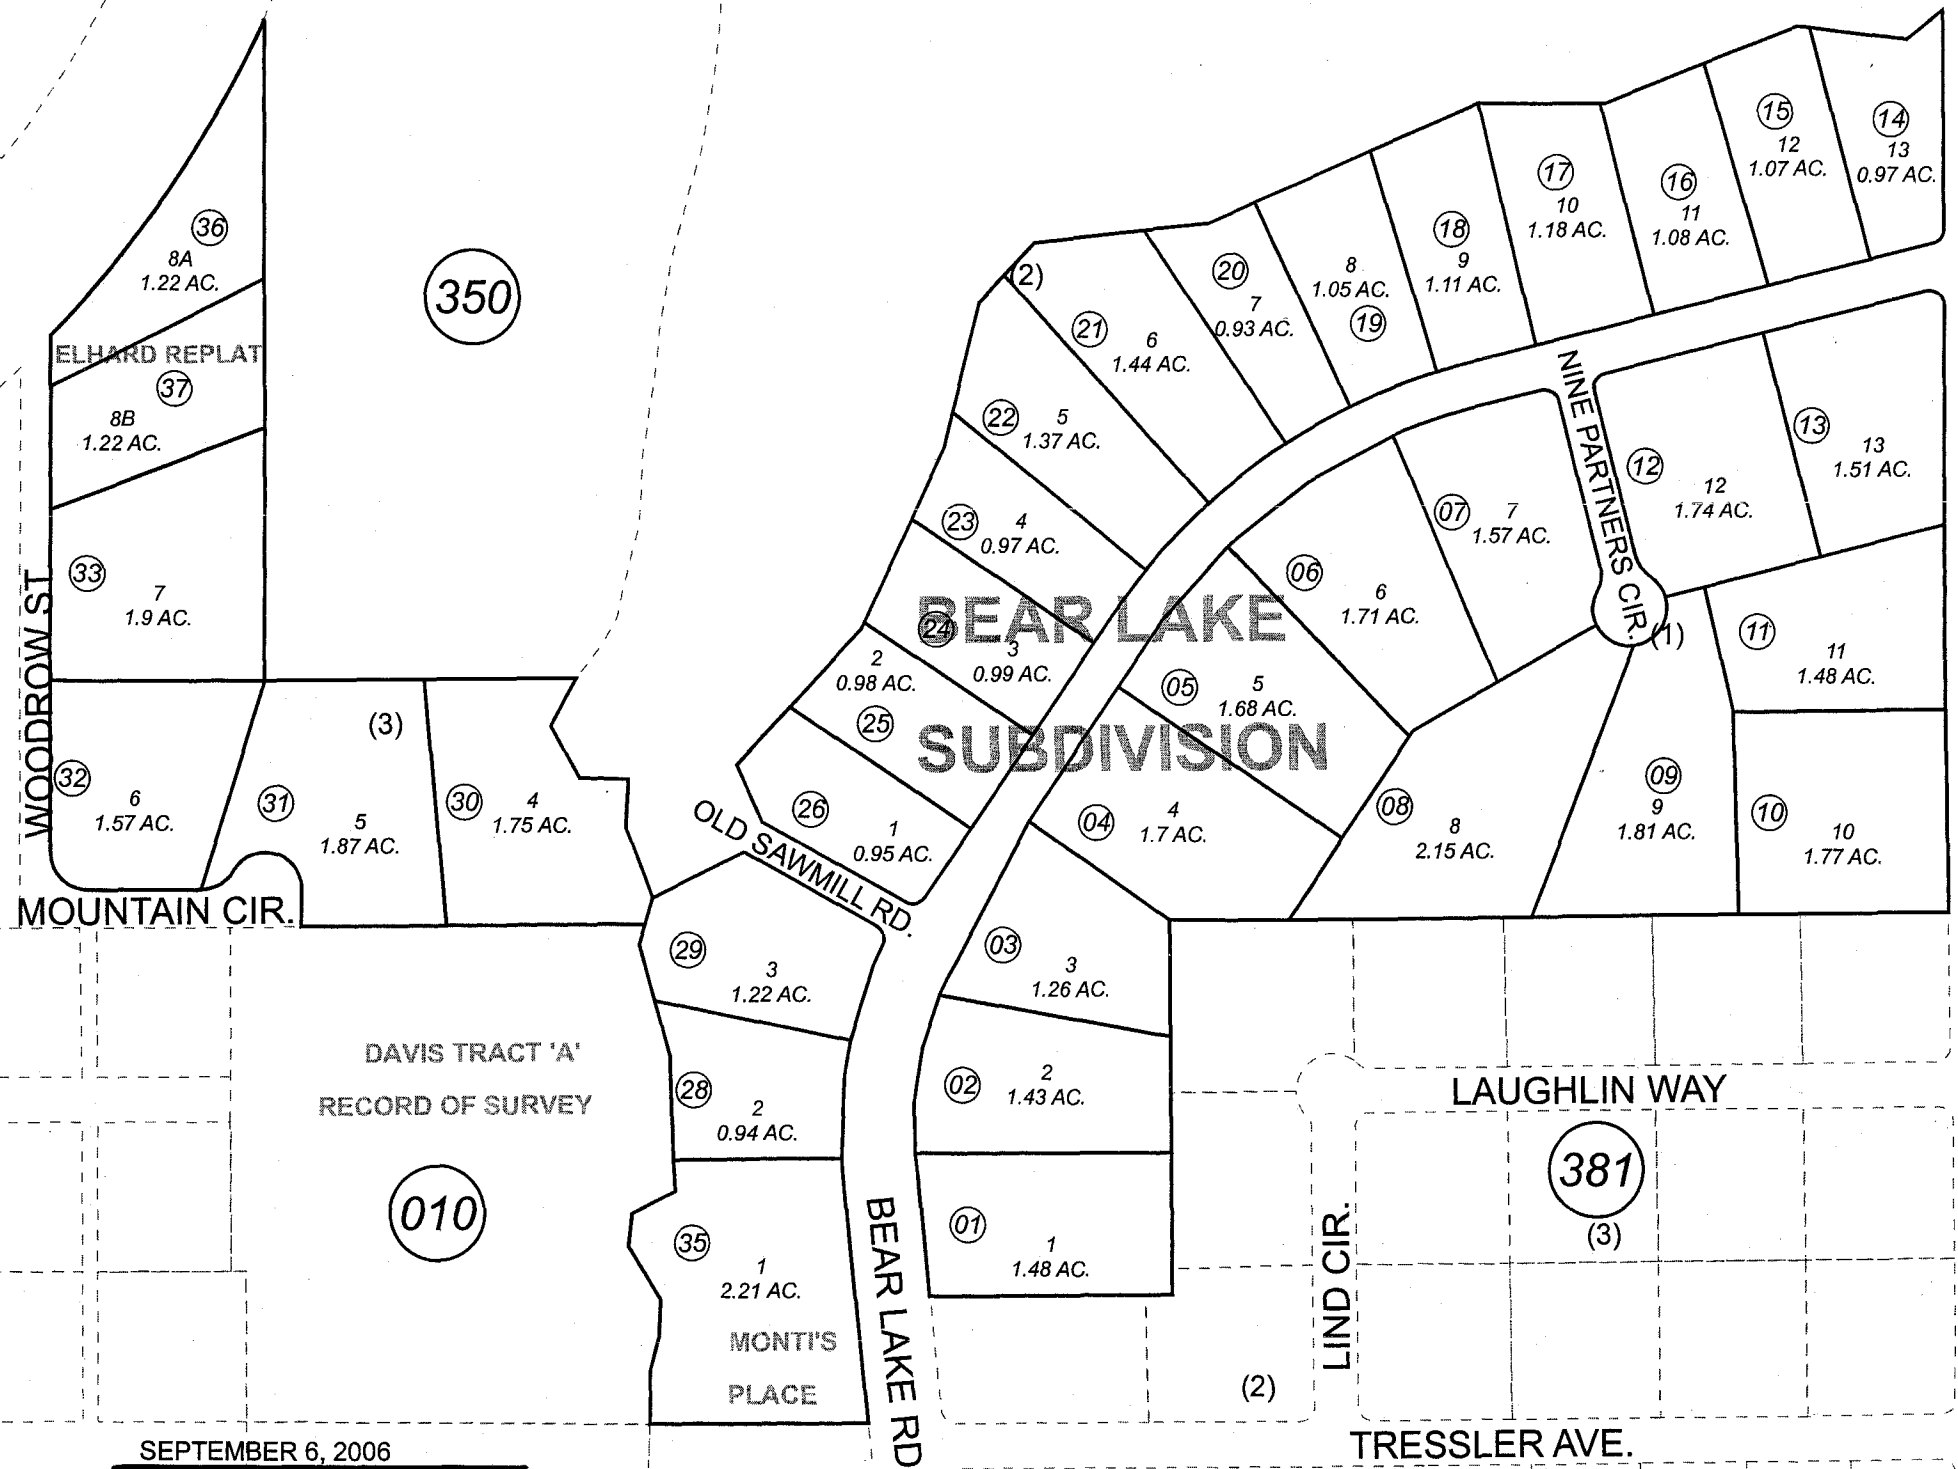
36
8A
1.22 AC.

350

ELHARD REPLAT
37
8B
1.22 AC.

33
7
1.9 AC.

WOODROW ST.

32
6
1.57 AC.

31
5
1.87 AC.

(3)

30
4
1.75 AC.

MOUNTAIN CIR.

(2)

21
6
1.44 AC.

20
7
0.93 AC.

8
1.05 AC.
19

18
9
1.11 AC.

17
10
1.18 AC.

16
11
1.08 AC.

15
12
1.07 AC.

14
13
0.97 AC.

22
5
1.37 AC.

23
4
0.97 AC.

NINE PARTNERS CIR.

12
12
1.74 AC.

13
13
1.51 AC.

07
7
1.57 AC.

06
6
1.71 AC.

BEAR LAKE SUBDIVISION

24
3
0.99 AC.

2
0.98 AC.
25

05
5
1.68 AC.

(1)

11
11
1.48 AC.

26
1
0.95 AC.

OLD SAWMILL RD.

04
4
1.7 AC.

08
8
2.15 AC.

09
9
1.81 AC.

10
10
1.77 AC.

29
3
1.22 AC.

03
3
1.26 AC.

DAVIS TRACT 'A'
RECORD OF SURVEY

28
2
0.94 AC.

02
2
1.43 AC.

LAUGHLIN WAY

010

35
1
2.21 AC.
MONTI'S
PLACE

BEAR LAKE RD

01
1
1.48 AC.

LIND CIR.

381
(3)

(2)

SEPTEMBER 6, 2006

TRESSLER AVE.